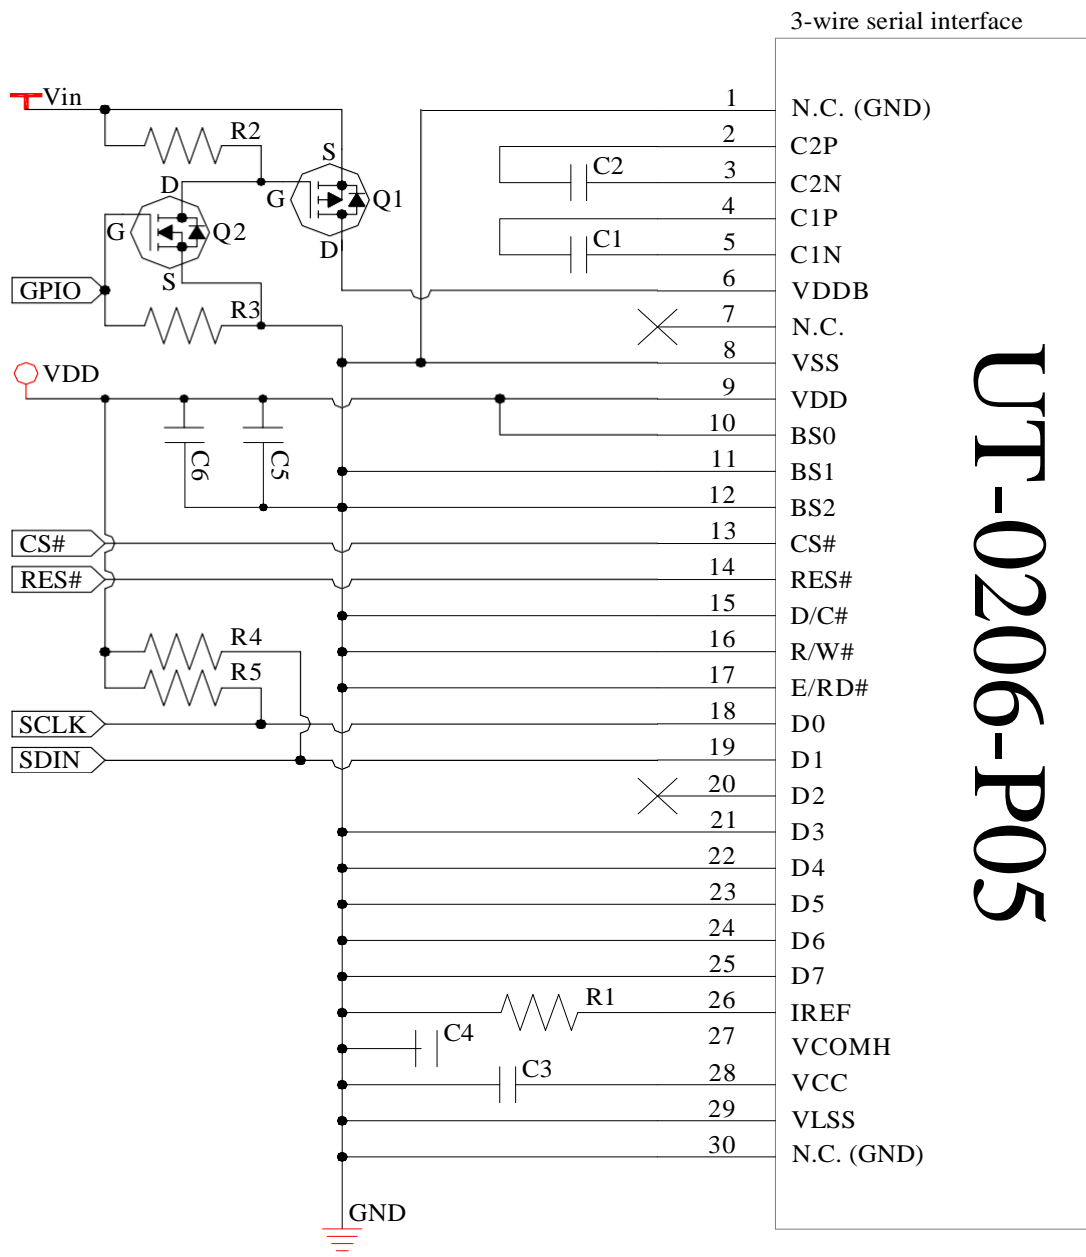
3-wire serial interface

Vin
R2
S
D
G
Q1
G
Q2
D
S
GPIO
R3
VDD
C6
C5
CS#
RES#
R4
R5
SCLK
SDIN
R1
C4
C3
GND

1 N.C. (GND)
2 C2P
C2
3 C2N
4 C1P
C1
5 C1N
6 VDDB
7 N.C.
8 VSS
9 VDD
10 BS0
11 BS1
12 BS2
13 CS#
14 RES#
15 D/C#
16 R/W#
17 E/RD#
18 D0
19 D1
20 D2
21 D3
22 D4
23 D5
24 D6
25 D7
26 IREF
27 VCOMH
28 VCC
29 VLSS
30 N.C. (GND)

UT-0206-P05